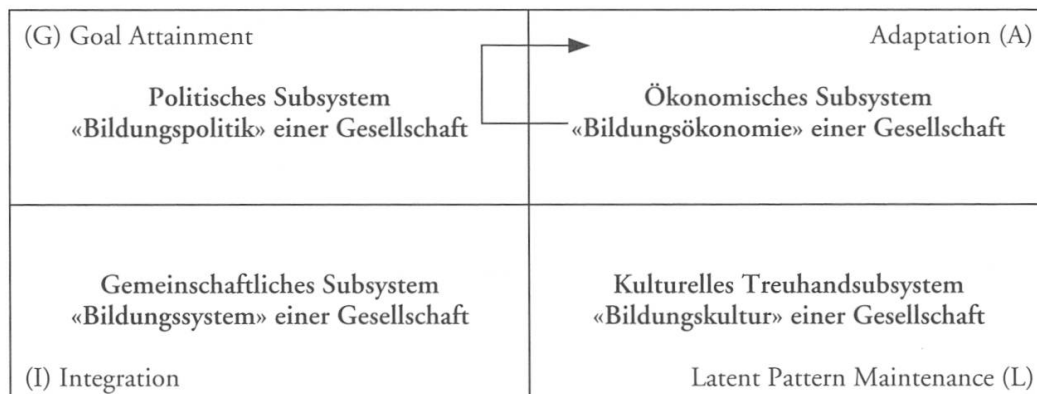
(G) Goal Attainment

Politisches Subsystem
«Bildungspolitik» einer Gesellschaft

Adaptation (A)

Ökonomisches Subsystem
«Bildungsökonomie» einer Gesellschaft

Gemeinschaftliches Subsystem
«Bildungssystem» einer Gesellschaft

(I) Integration

Kulturelles Treuhandsubsystem
«Bildungskultur» einer Gesellschaft

Latent Pattern Maintenance (L)